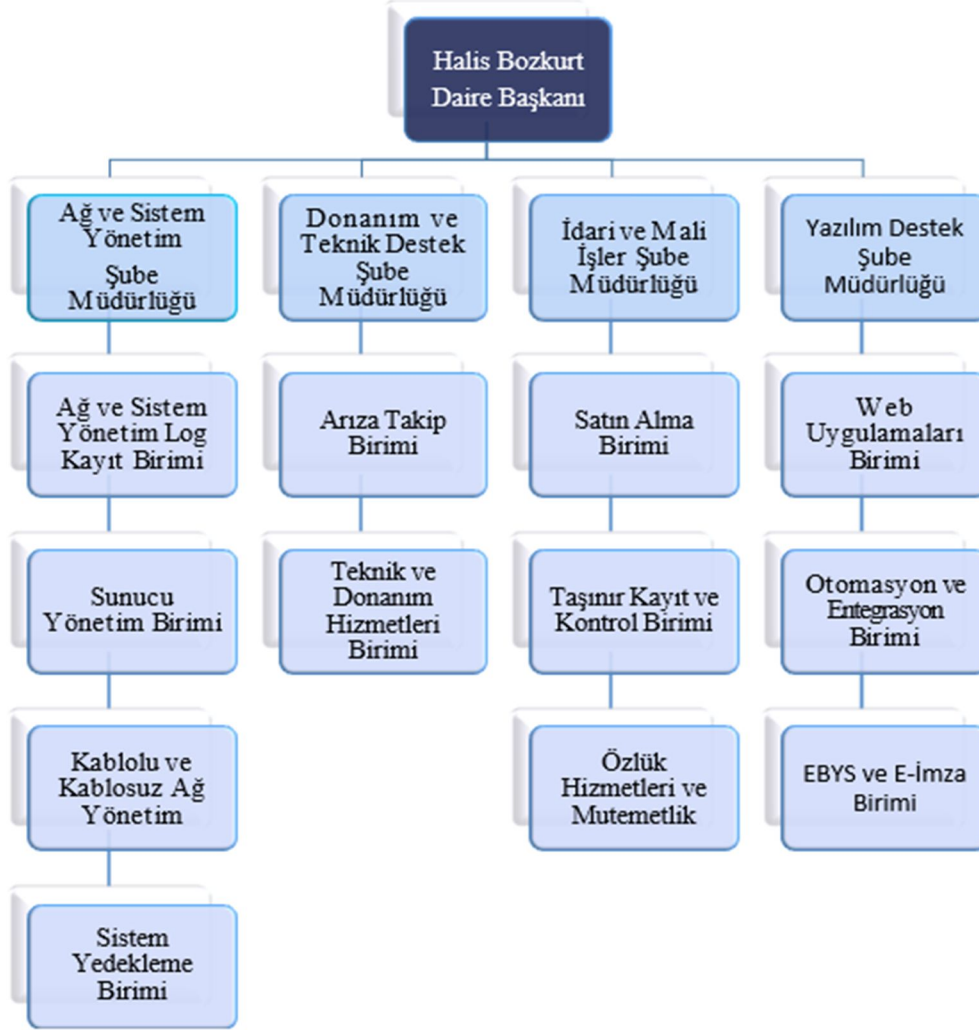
Halis Bozkurt
Daire Başkanı

Ağ ve Sistem Yönetim Şube Müdürlüğü

Ağ ve Sistem Yönetim Log Kayıt Birimi

Sunucu Yönetim Birimi

Kablolu ve Kablosuz Ağ Yönetim

Sistem Yedekleme Birimi

Donanım ve Teknik Destek Şube Müdürlüğü

Arıza Takip Birimi

Teknik ve Donanım Hizmetleri Birimi

İdari ve Mali İşler Şube Müdürlüğü

Satın Alma Birimi

Taşınır Kayıt ve Kontrol Birimi

Özlük Hizmetleri ve Mutemetlik

Yazılım Destek Şube Müdürlüğü

Web Uygulamaları Birimi

Otomasyon ve Entegrasyon Birimi

EBYS ve E-İmza Birimi